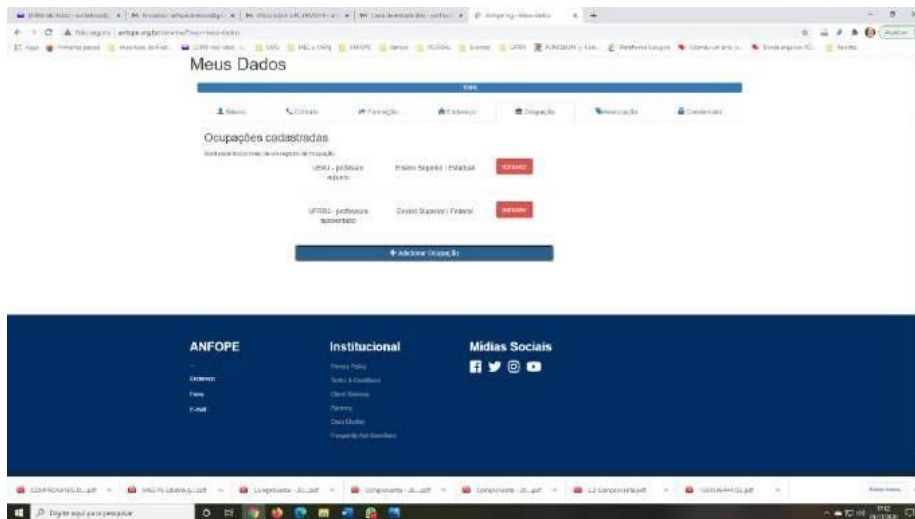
Meus Dados

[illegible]

Básico | Contato | Formação | Endereço | Ocupação | Associação | Credenciais

Ocupações cadastradas

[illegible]

UESB - professora adjunta | Ensino Superior - Estadual | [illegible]

UFRRJ - professora aposentada | Ensino Superior - Federal | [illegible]

+ Adicionar Ocupação

ANFOPE

Endereço
Fone
E-mail

Institucional

Privacy Policy
Terms & Conditions
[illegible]
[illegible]
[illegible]
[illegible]

Mídias Sociais

Digite aqui para pesquisar